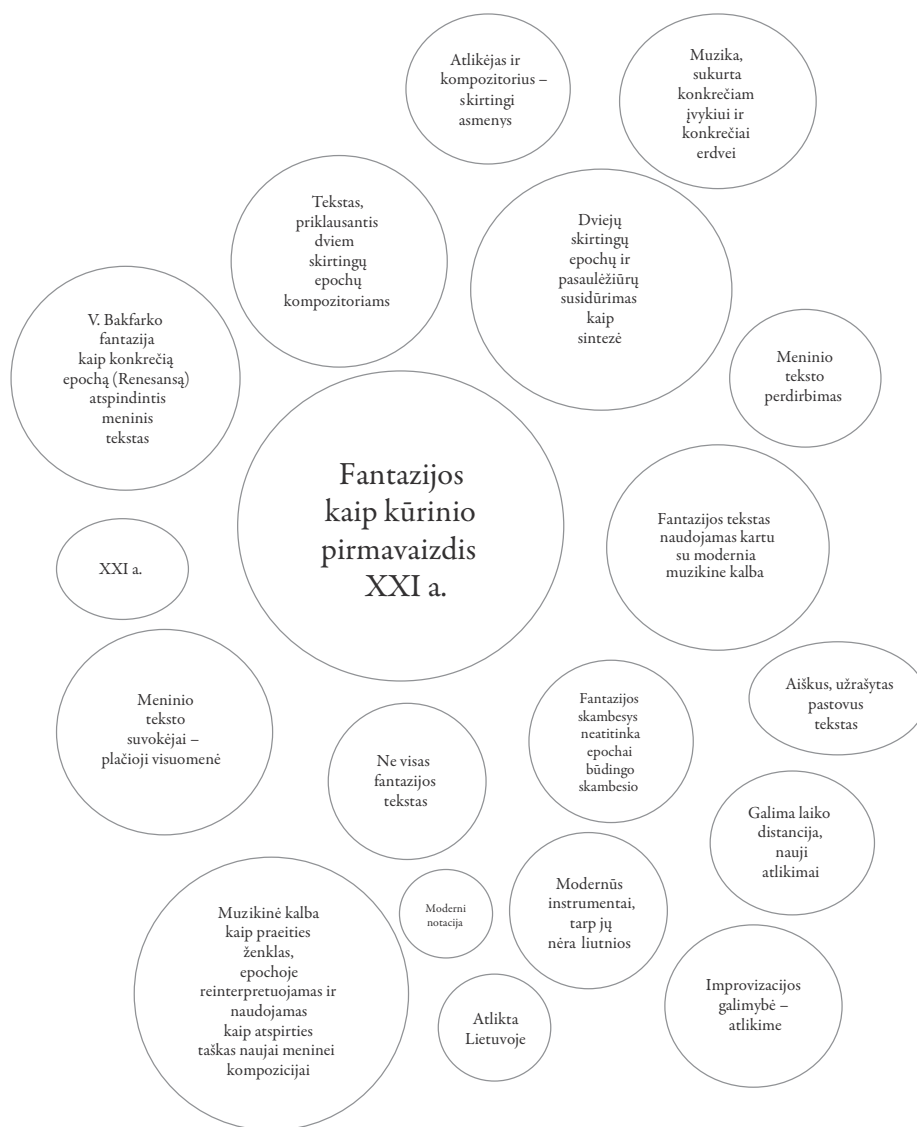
Atlikėjas ir kompozitorius – skirtingi asmenys

Muzika, sukurta konkrečiam įvykiui ir konkrečiai erdvei

Tekstas, priklausantis dviem skirtingų epochų kompozitoriams

Dviejų skirtingų epochų ir pasaulėžiūrų susidūrimas kaip sintezė

V. Bakfarko fantazija kaip konkrečią epochą (Renesansą) atspindintis meninis tekstas

Meninio teksto perdirbimas

Fantazijos kaip kūrinio pirmavaizdis XXI a.

Fantazijos tekstas naudojamas kartu su modernia muzikine kalba

XXI a.

Aiškus, užrašytas pastovus tekstas

Meninio teksto suvokėjai – plačioji visuomenė

Ne visas fantazijos tekstas

Fantazijos skambesys neatitinka epochai būdingo skambesio

Galima laiko distancija, nauji atlikimai

Muzikinė kalba kaip praeities ženklas, epochoje reinterpretuojamas ir naudojamas kaip atspirties taškas naujai meninei kompozicijai

Moderni notacija

Modernūs instrumentai, tarp jų nėra liutnios

Improvizacijos galimybė – atlikime

Atlikta Lietuvoje